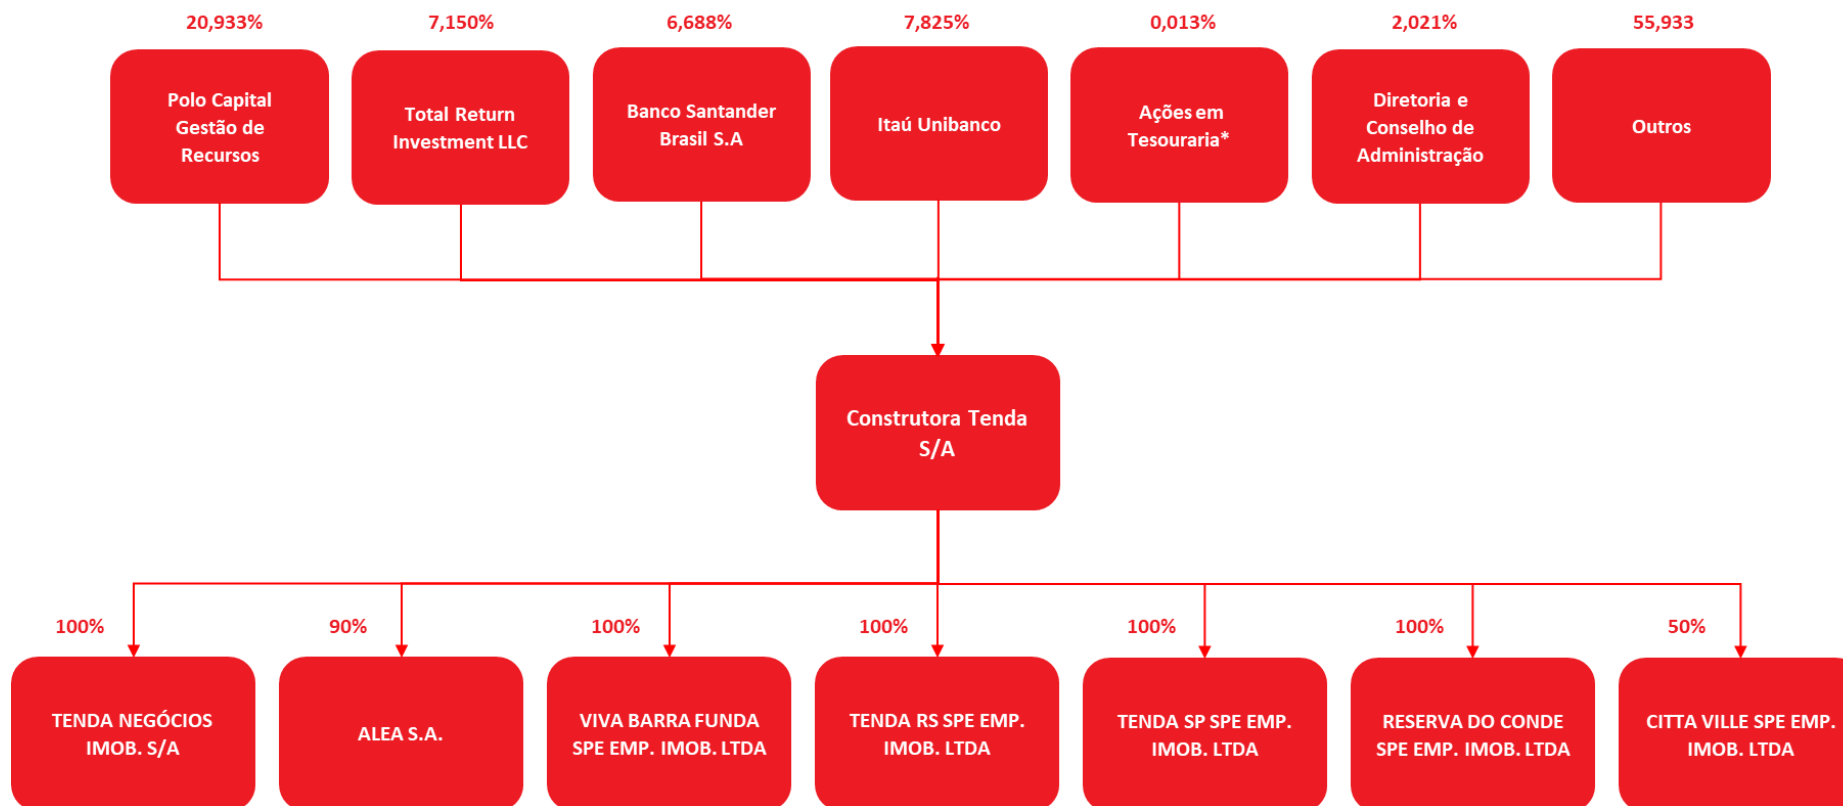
20,933%
Polo Capital Gestão de Recursos

7,150%
Total Return Investment LLC

6,688%
Banco Santander Brasil S.A

7,825%
Itaú Unibanco

0,013%
Ações em Tesouraria*

2,021%
Diretoria e Conselho de Administração

55,933
Outros

Construtora Tenda S/A

100%
TENDA NEGÓCIOS IMOB. S/A

90%
ALEA S.A.

100%
VIVA BARRA FUNDA SPE EMP. IMOB. LTDA

100%
TENDA RS SPE EMP. IMOB. LTDA

100%
TENDA SP SPE EMP. IMOB. LTDA

100%
RESERVA DO CONDE SPE EMP. IMOB. LTDA

50%
CITTA VILLE SPE EMP. IMOB. LTDA